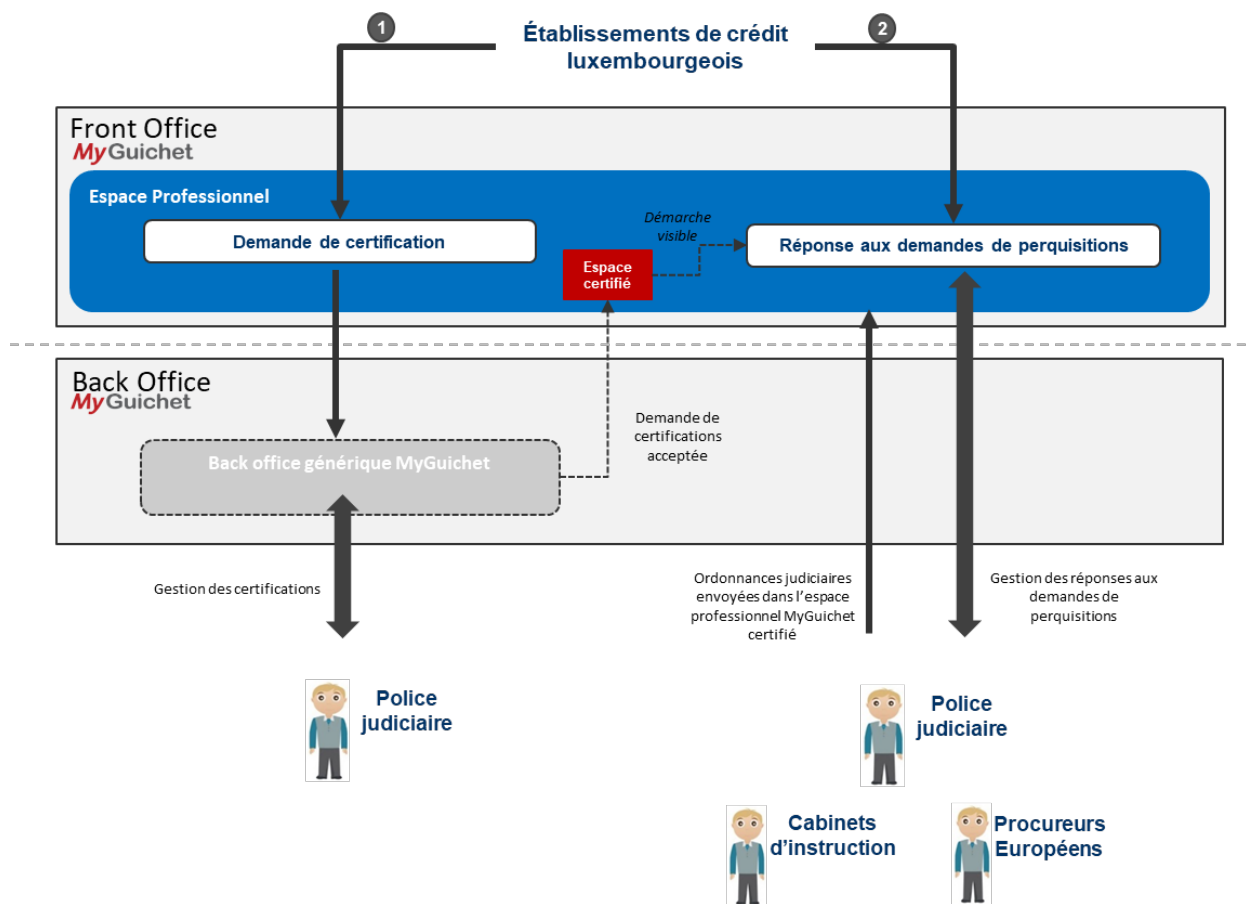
1

Établissements de crédit luxembourgeois

2

Front Office
MyGuichet

Espace Professionnel

Demande de certification

Démarche visible

Espace certifié

Réponse aux demandes de perquisitions

Back Office
MyGuichet

Back office générique MyGuichet

Demande de certifications acceptée

Gestion des certifications

Ordonnances judiciaires envoyées dans l'espace professionnel MyGuichet certifié

Gestion des réponses aux demandes de perquisitions

Police judiciaire

Police judiciaire

Cabinets d'instruction

Procureurs Européens